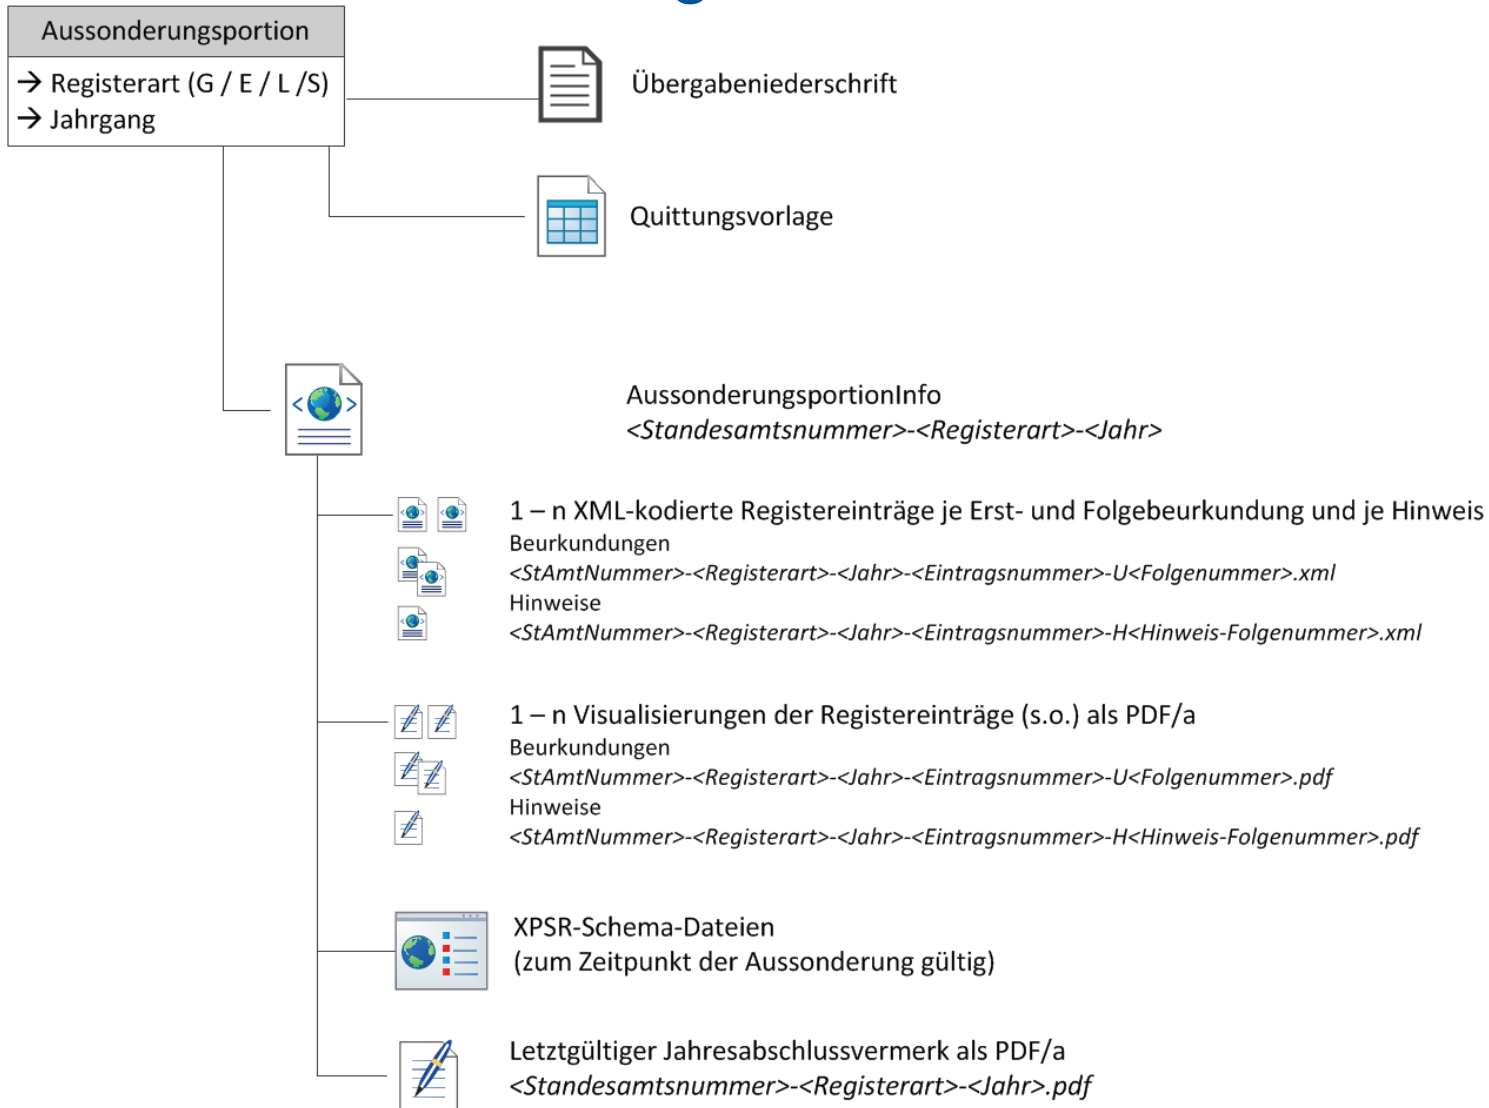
Aussonderungsportion

→ Registerart (G / E / L /S)
→ Jahrgang

Übergabeniederschrift

Quittungsvorlage

AussonderungsportionInfo
*<Standesamtsnummer>-<Registerart>-<Jahr>*

1 – n XML-kodierte Registereinträge je Erst- und Folgebeurkundung und je Hinweis
Beurkundungen
*<StAmtNummer>-<Registerart>-<Jahr>-<Eintragsnummer>-U<Folgenummer>.xml*
Hinweise
*<StAmtNummer>-<Registerart>-<Jahr>-<Eintragsnummer>-H<Hinweis-Folgenummer>.xml*

1 – n Visualisierungen der Registereinträge (s.o.) als PDF/a
Beurkundungen
*<StAmtNummer>-<Registerart>-<Jahr>-<Eintragsnummer>-U<Folgenummer>.pdf*
Hinweise
*<StAmtNummer>-<Registerart>-<Jahr>-<Eintragsnummer>-H<Hinweis-Folgenummer>.pdf*

XPSR-Schema-Dateien
(zum Zeitpunkt der Aussonderung gültig)

Letztgültiger Jahresabschlussvermerk als PDF/a
*<Standesamtsnummer>-<Registerart>-<Jahr>.pdf*